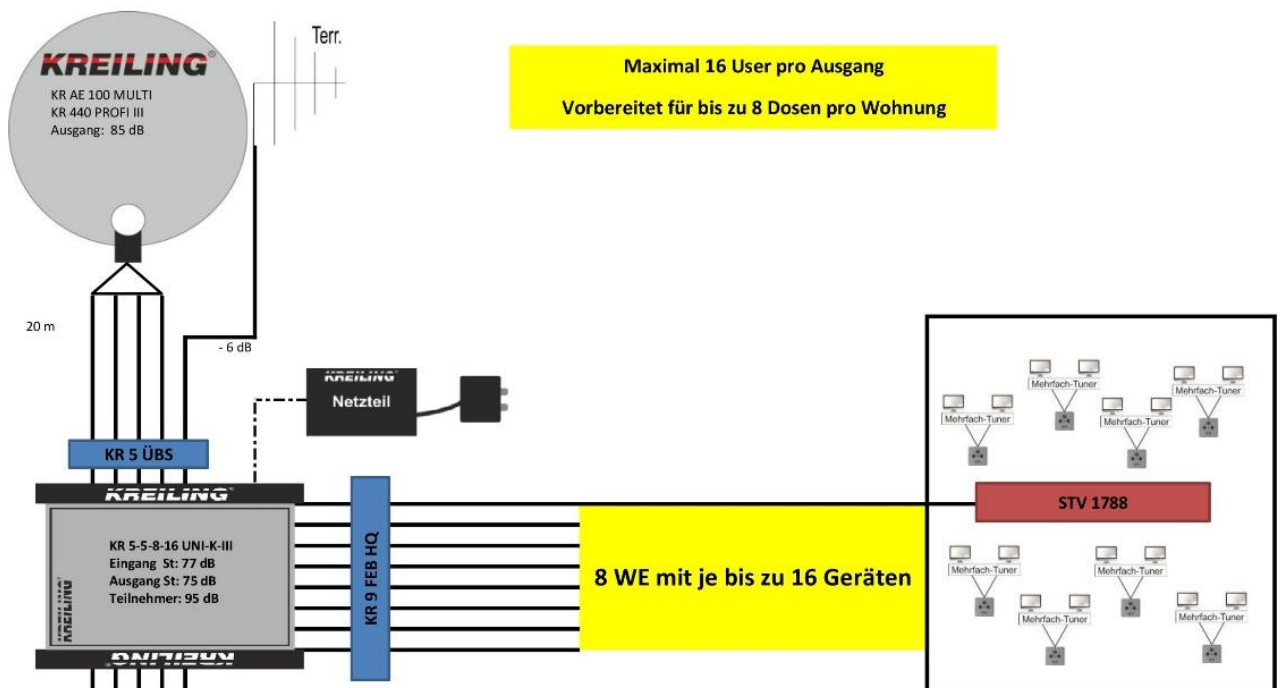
KREILING
KR AE 100 MULTI
KR 440 PROFI III
Ausgang: 85 dB

Terr.

Maximal 16 User pro Ausgang
Vorbereitet für bis zu 8 Dosen pro Wohnung

20 m

- 6 dB

KREILING
Netzteil

KR 5 ÜBS

KREILING

KR 5-5-8-16 UNI-K-III
Eingang St: 77 dB
Ausgang St: 75 dB
Teilnehmer: 95 dB

KREILING

KREILING

KR 9 FEB HQ

8 WE mit je bis zu 16 Geräten

Mehrfach-Tuner
Mehrfach-Tuner
Mehrfach-Tuner
Mehrfach-Tuner

STV 1788

Mehrfach-Tuner
Mehrfach-Tuner
Mehrfach-Tuner
Mehrfach-Tuner